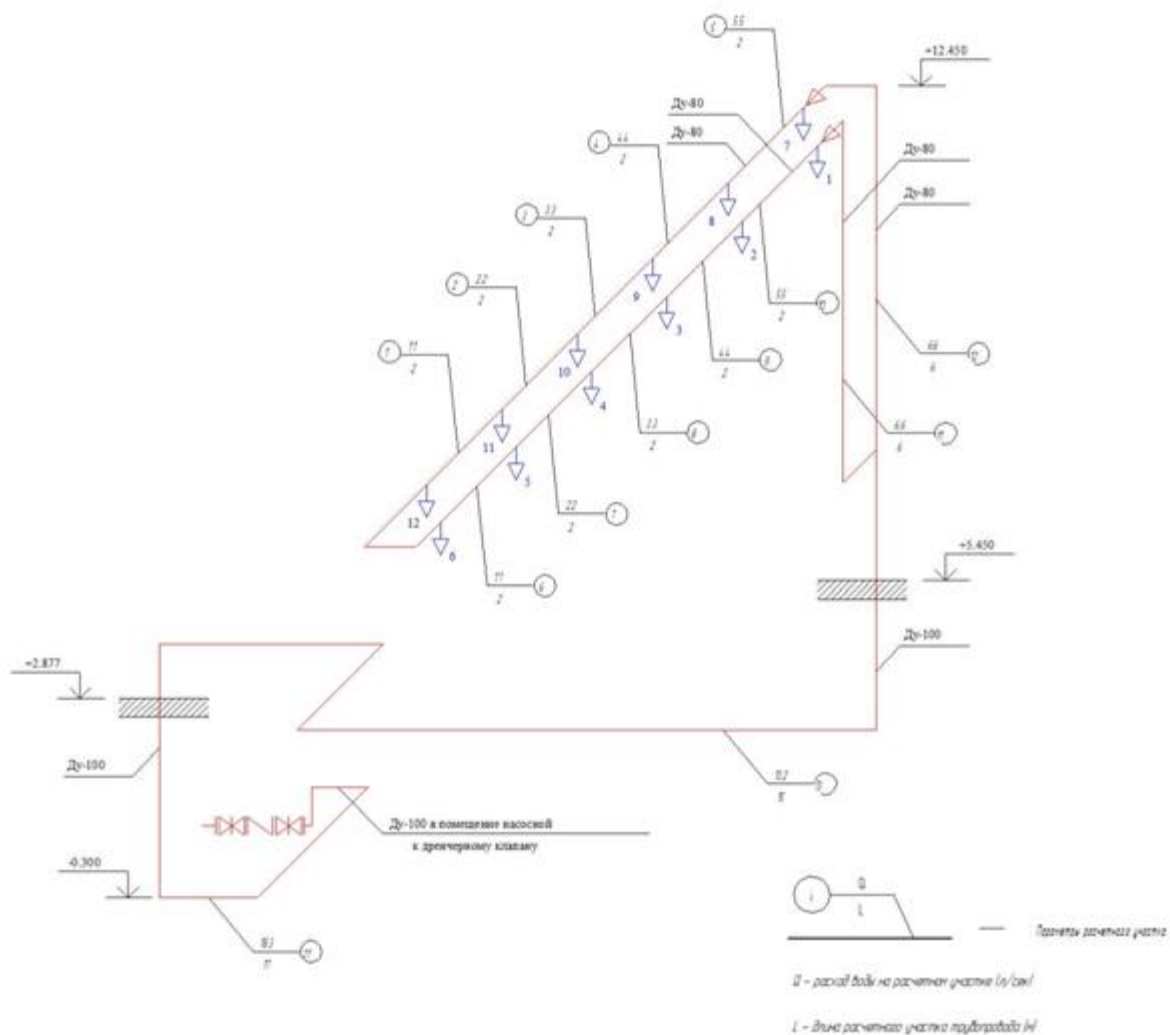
+12.450

Ду-80

Ду-80

Ду-80

Ду-80

55
2

44
2

33
2

22
2

11
2

7
1
8
2
9
3
10
4
11
5
12
6

55
2

44
2

33
2

22
2

11
2

66
6

66
6

+5.450

Ду-100

+2.877

Ду-100

83
11

Ду-100 в помещение насосной
к дренчерному клапану

-0.300

83
11

Q
L

Параметры расчетного участка

Q – расход воды на расчетном участке (л/сек)

L – длина расчетного участка трубопровода (м)